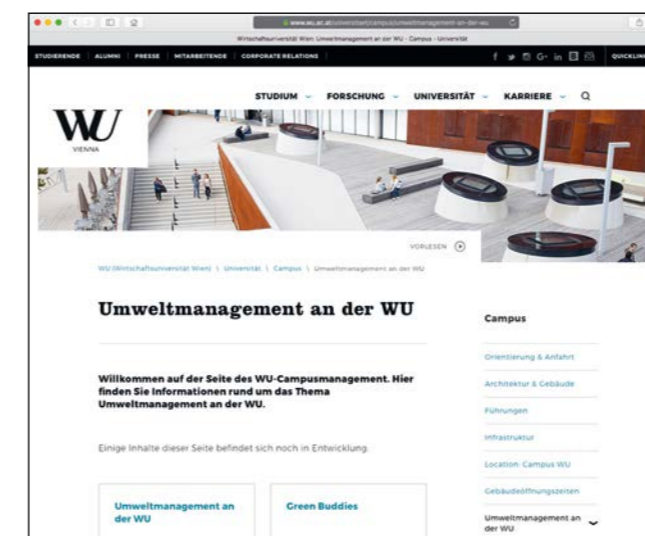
www.wu.ac.at/universitaet/campus/umweltmanagement-an-der-wu

Wirtschaftsuniversität Wien: Umweltmanagement an der WU - Campus - Universität

STUDIERENDE | ALUMNI | PRESSE | MITARBEITENDE | CORPORATE RELATIONS

QUICKLINKS

STUDIUM ⌄ FORSCHUNG ⌄ UNIVERSITÄT ⌄ KARRIERE ⌄

WU
VIENNA

VORLESEN

WU (Wirtschaftsuniversität Wien) \ Universität \ Campus \ Umweltmanagement an der WU

Umweltmanagement an der WU

Willkommen auf der Seite des WU-Campusmanagement. Hier finden Sie Informationen rund um das Thema Umweltmanagement an der WU.

Einige Inhalte dieser Seite befindet sich noch in Entwicklung.

Umweltmanagement an der WU

Green Buddies

Campus

Orientierung & Anfahrt

Architektur & Gebäude

Führungen

Infrastruktur

Location: Campus WU

Gebäudeöffnungszeiten

Umweltmanagement an der WU